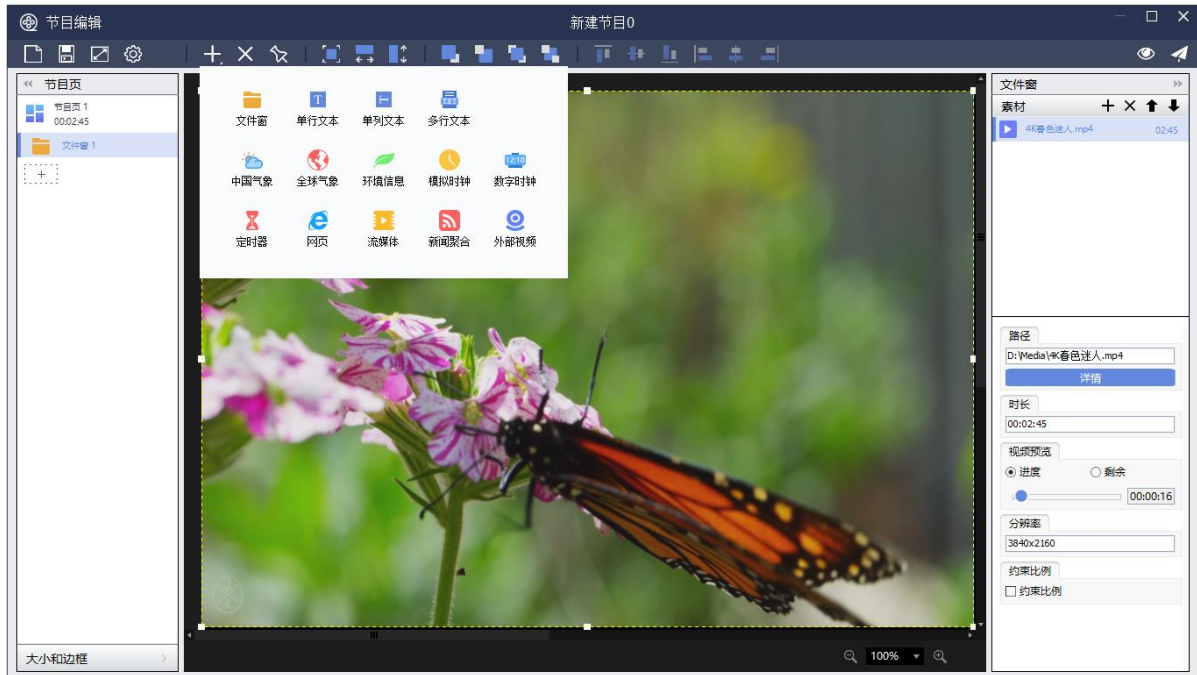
节目编辑

新建节目0

« 节目页

节目页 1
00:02:45

文件窗 1

+

大小和边框

文件窗

单行文本

单列文本

多行文本

中国气象

全球气象

环境信息

模拟时钟

数字时钟

12:10

定时器

网页

流媒体

新闻聚合

外部视频

100%

文件窗 »

素材 + × ⬆ ⬇

4K春色迷人.mp4 02:45

路径

D:\Media\4K春色迷人.mp4

详情

时长

00:02:45

视频预览

进度

剩余

00:00:16

分辨率

3840x2160

约束比例

约束比例